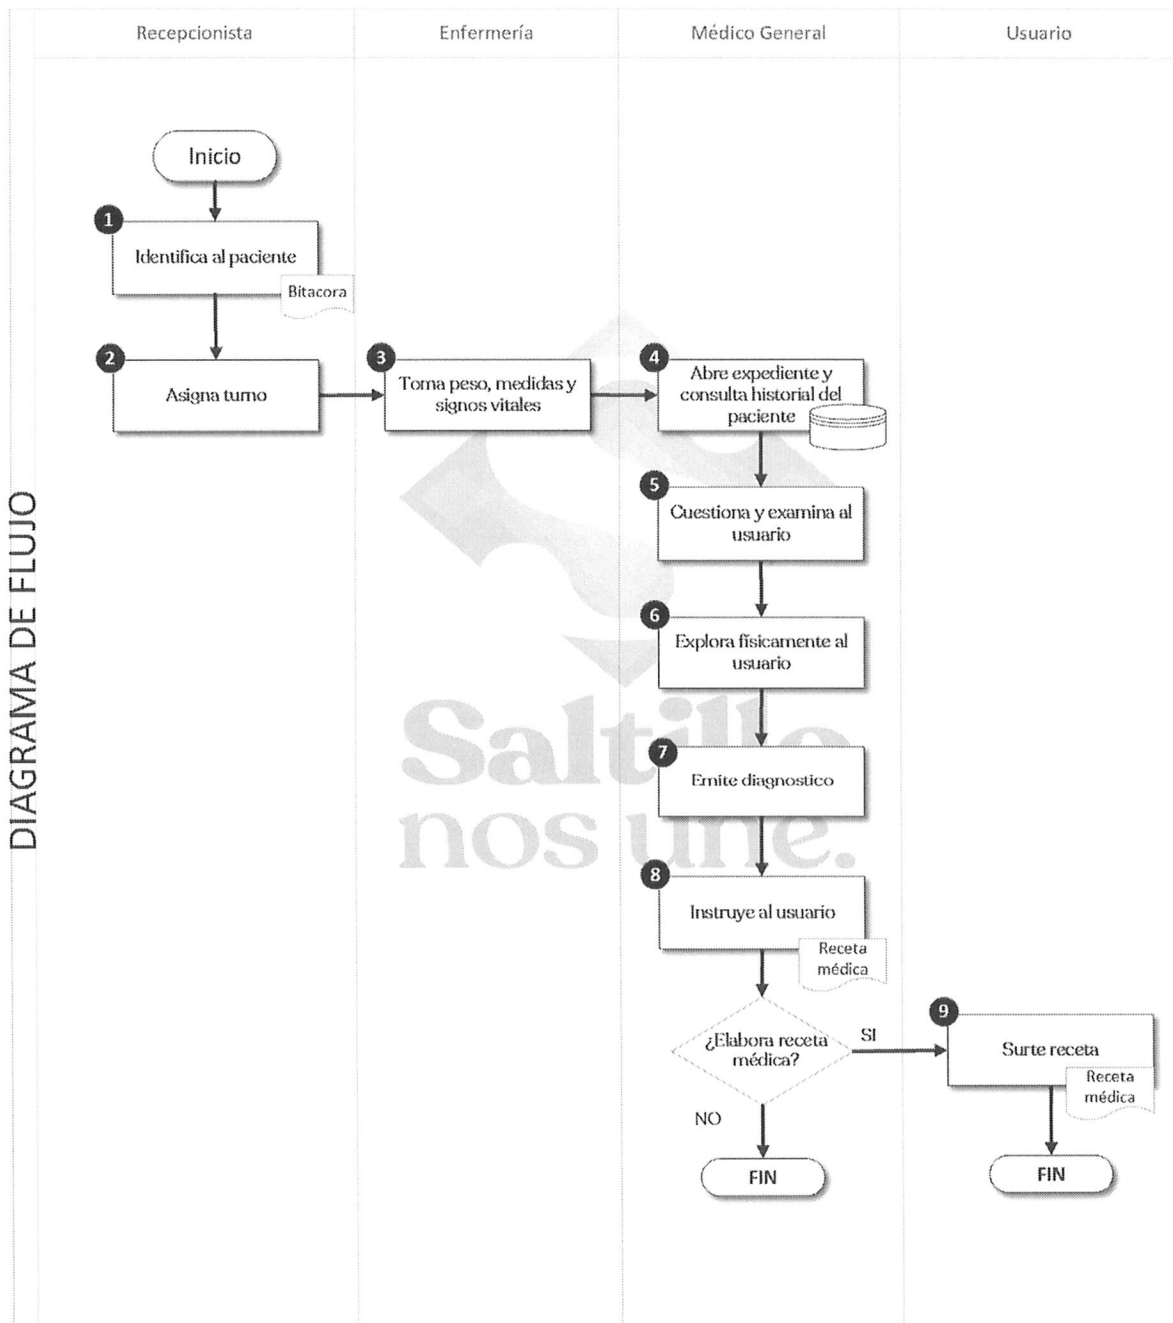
DIAGRAMA DE FLUJO

Recepcionista

Enfermería

Médico General

Usuario

Inicio

1 Identifica al paciente

Bitacora

2 Asigna turno

3 Toma peso, medidas y signos vitales

4 Abre expediente y consulta historial del paciente

5 Cuestiona y examina al usuario

6 Explora físicamente al usuario

7 Emite diagnostico

8 Instruye al usuario

Receta médica

¿Elabora receta médica?

SI

NO

FIN

9 Surte receta

Receta médica

FIN

Saltillo nos une.